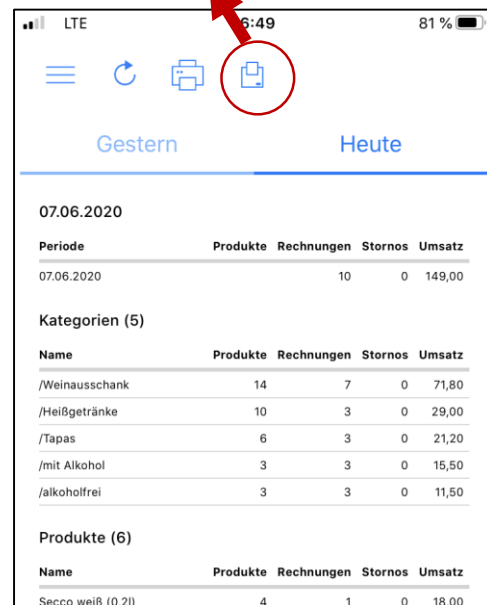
LTE 6:49 81 %

Gestern Heute

07.06.2020

| Periode | Produkte | Rechnungen | Stornos | Umsatz |
|---|---|---|---|---|
| 07.06.2020 | | 10 | 0 | 149,00 |

Kategorien (5)

| Name | Produkte | Rechnungen | Stornos | Umsatz |
|---|---|---|---|---|
| /Weinausschank | 14 | 7 | 0 | 71,80 |
| /Heißgetränke | 10 | 3 | 0 | 29,00 |
| /Tapas | 6 | 3 | 0 | 21,20 |
| /mit Alkohol | 3 | 3 | 0 | 15,50 |
| /alkoholfrei | 3 | 3 | 0 | 11,50 |

Produkte (6)

| Name | Produkte | Rechnungen | Stornos | Umsatz |
|---|---|---|---|---|
| Secco weiß (0,2l) | 4 | 1 | 0 | 18,00 |